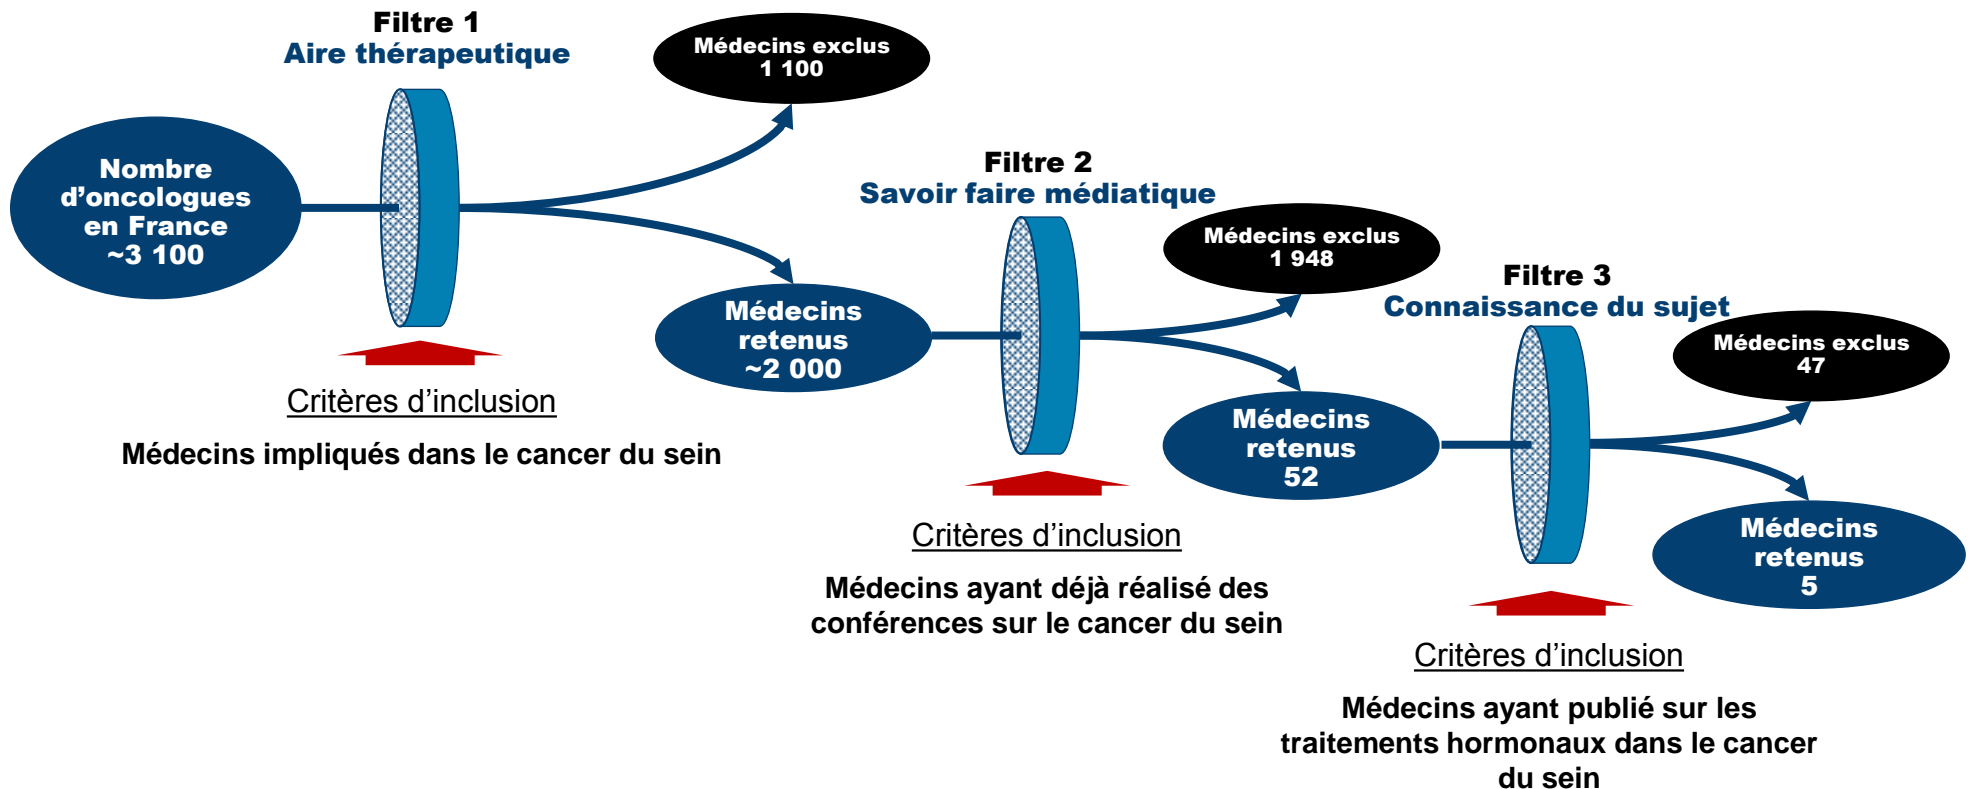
Filtre 1
Aire thérapeutique

Nombre d'oncologues en France ~3 100

Médecins exclus 1 100

Médecins retenus ~2 000

Critères d'inclusion

Médecins impliqués dans le cancer du sein

Filtre 2
Savoir faire médiatique

Médecins exclus 1 948

Médecins retenus 52

Critères d'inclusion

Médecins ayant déjà réalisé des conférences sur le cancer du sein

Filtre 3
Connaissance du sujet

Médecins exclus 47

Médecins retenus 5

Critères d'inclusion

Médecins ayant publié sur les traitements hormonaux dans le cancer du sein